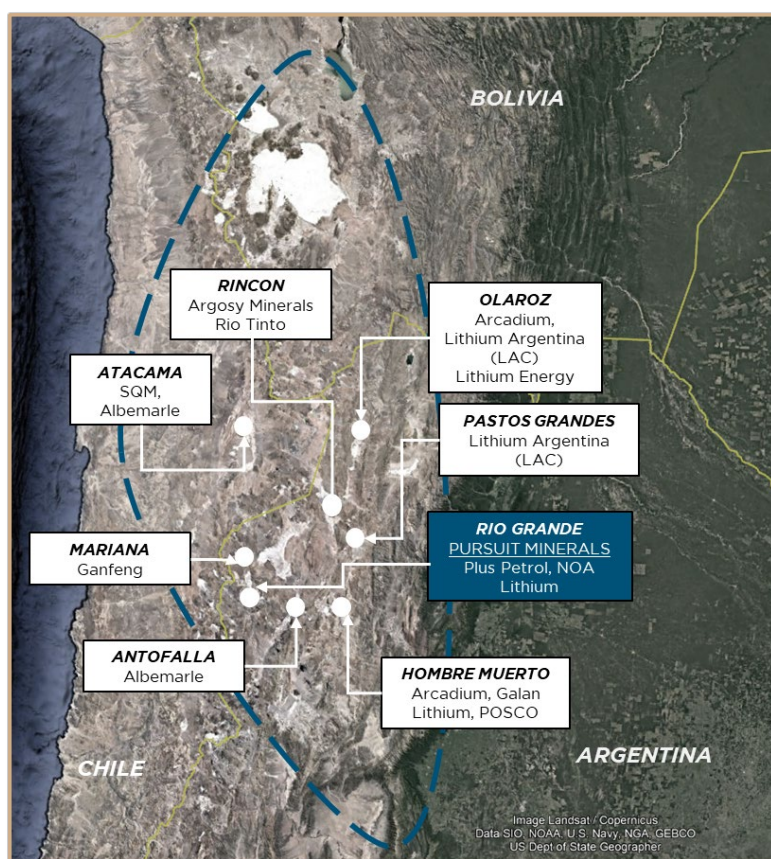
BOLIVIA

RINCON
Argosy Minerals
Rio Tinto

OLAROZ
Arcadium,
Lithium Argentina
(LAC)
Lithium Energy

ATACAMA
SQM,
Albemarle

PASTOS GRANDES
Lithium Argentina
(LAC)

RIO GRANDE
PURSUIT MINERALS
Plus Petrol, NOA
Lithium

MARIANA
Ganfeng

ANTOFALLA
Albemarle

HOMBRE MUERTO
Arcadium, Galan
Lithium, POSCO

CHILE

ARGENTINA

Image Landsat / Copernicus
Data SIO, NOAA, U.S. Navy, NGA, GEBCO
US Dept of State Geographer